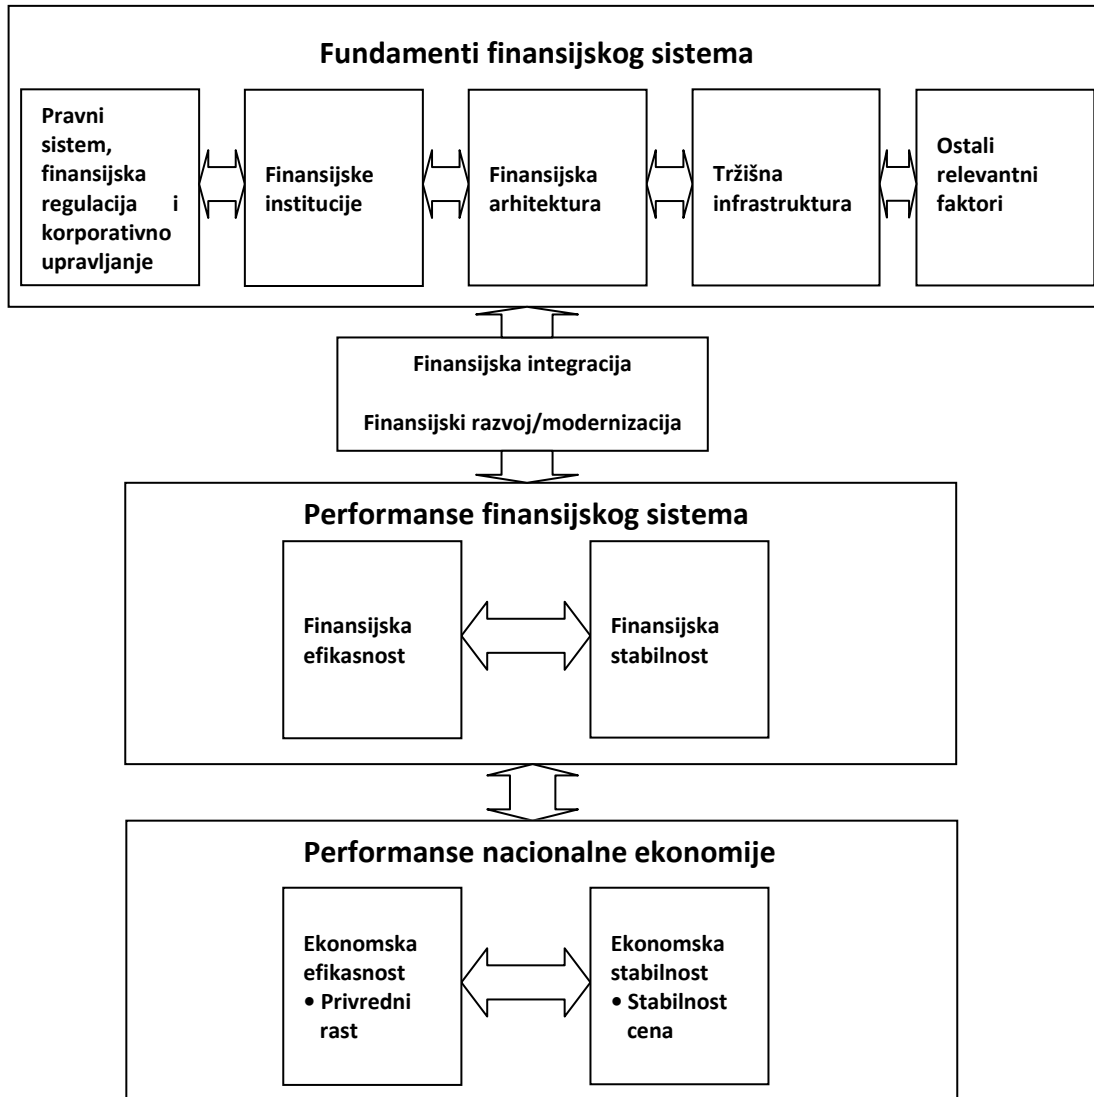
Fundamenti finansijskog sistema

Pravni sistem, finansijska regulacija i korporativno upravljanje

Finansijske institucije

Finansijska arhitektura

Tržišna infrastruktura

Ostali relevantni faktori

Finansijska integracija

Finansijski razvoj/modernizacija

Performanse finansijskog sistema

Finansijska efikasnost

Finansijska stabilnost

Performanse nacionalne ekonomije

Ekonomska efikasnost
• Privredni rast

Ekonomska stabilnost
• Stabilnost cena